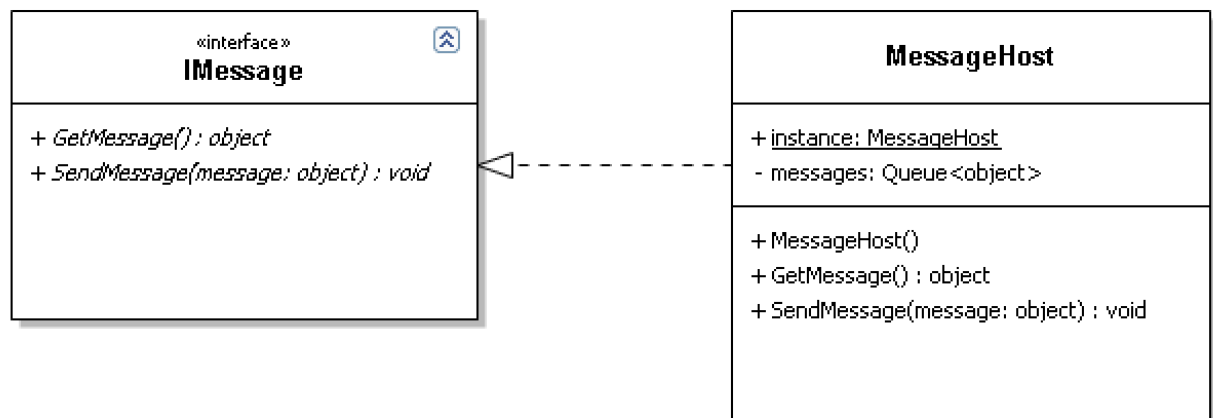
«interface»
IMessage

+ GetMessage() : object
+ SendMessage(message: object) : void

MessageHost

+ instance: MessageHost
- messages: Queue<object>

+ MessageHost()
+ GetMessage() : object
+ SendMessage(message: object) : void